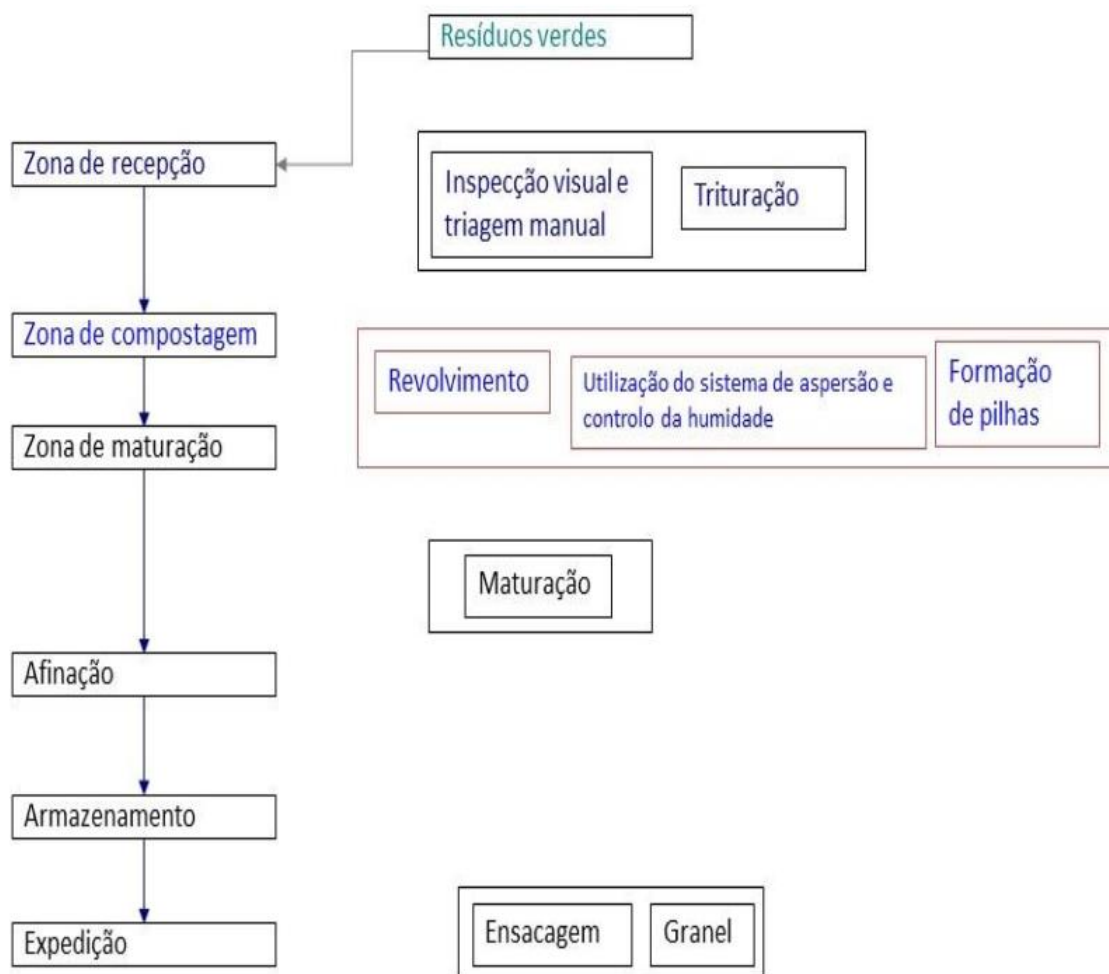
Resíduos verdes

Zona de recepção

Inspecção visual e triagem manual

Trituração

Zona de compostagem

Revolvimento

Utilização do sistema de aspersão e controlo da humidade

Formação de pilhas

Zona de maturação

Maturação

Afinação

Armazenamento

Expedição

Ensacagem

Granel